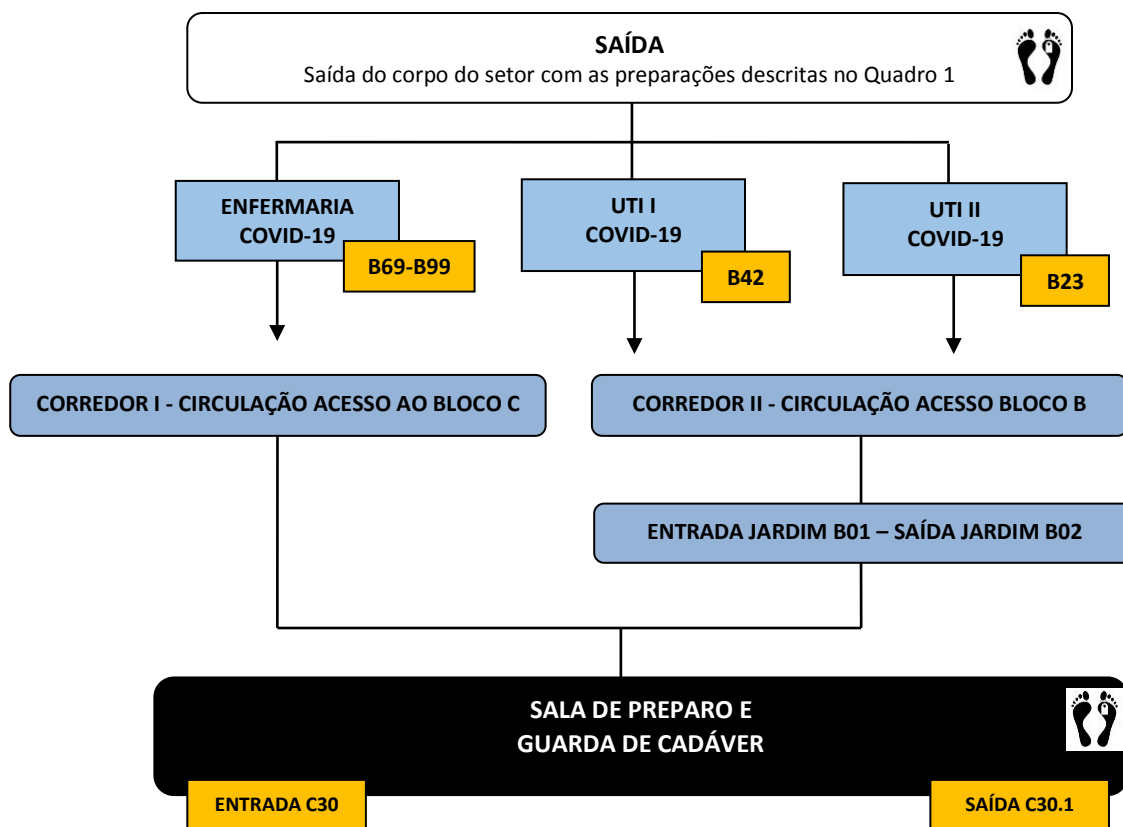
SAÍDA
Saída do corpo do setor com as preparações descritas no Quadro 1

ENFERMARIA
COVID-19
B69-B99

UTI I
COVID-19
B42

UTI II
COVID-19
B23

CORREDOR I - CIRCULAÇÃO ACESSO AO BLOCO C

CORREDOR II - CIRCULAÇÃO ACESSO BLOCO B

ENTRADA JARDIM B01 – SAÍDA JARDIM B02

SALA DE PREPARO E
GUARDA DE CADÁVER

ENTRADA C30

SAÍDA C30.1